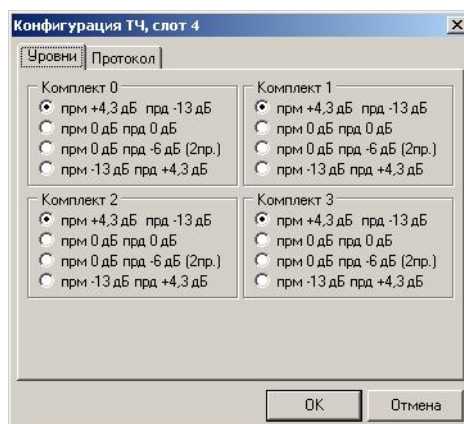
Конфигурация ТЧ, слот 4
×
Уровни
Протокол

Комплект 0
прм +4,3 дБ прд -13 дБ
прм 0 дБ прд 0 дБ
прм 0 дБ прд -6 дБ (2пр.)
прм -13 дБ прд +4,3 дБ

Комплект 1
прм +4,3 дБ прд -13 дБ
прм 0 дБ прд 0 дБ
прм 0 дБ прд -6 дБ (2пр.)
прм -13 дБ прд +4,3 дБ

Комплект 2
прм +4,3 дБ прд -13 дБ
прм 0 дБ прд 0 дБ
прм 0 дБ прд -6 дБ (2пр.)
прм -13 дБ прд +4,3 дБ

Комплект 3
прм +4,3 дБ прд -13 дБ
прм 0 дБ прд 0 дБ
прм 0 дБ прд -6 дБ (2пр.)
прм -13 дБ прд +4,3 дБ

OK
Отмена